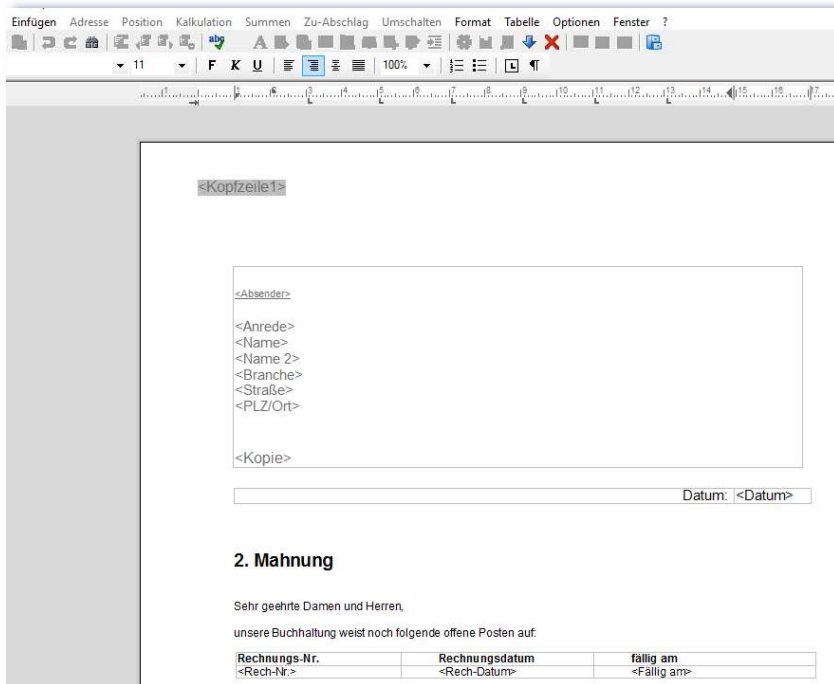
Einfügen Adresse Position Kalkulation Summen Zu-Abschlag Umschalten Format Tabelle Optionen Fenster ?

11 F K U 100%

<Kopfzeile1>

<Absender>

<Anrede>
<Name>
<Name 2>
<Branche>
<Straße>
<PLZ/Ort>

<Kopie>

Datum: <Datum>

2. Mahnung

Sehr geehrte Damen und Herren,

unsere Buchhaltung weist noch folgende offene Posten auf:

| Rechnungs-Nr. | Rechnungsdatum | fällig am |
|---|---|---|
| <Rech-Nr.> | <Rech-Datum> | <Fällig am> |